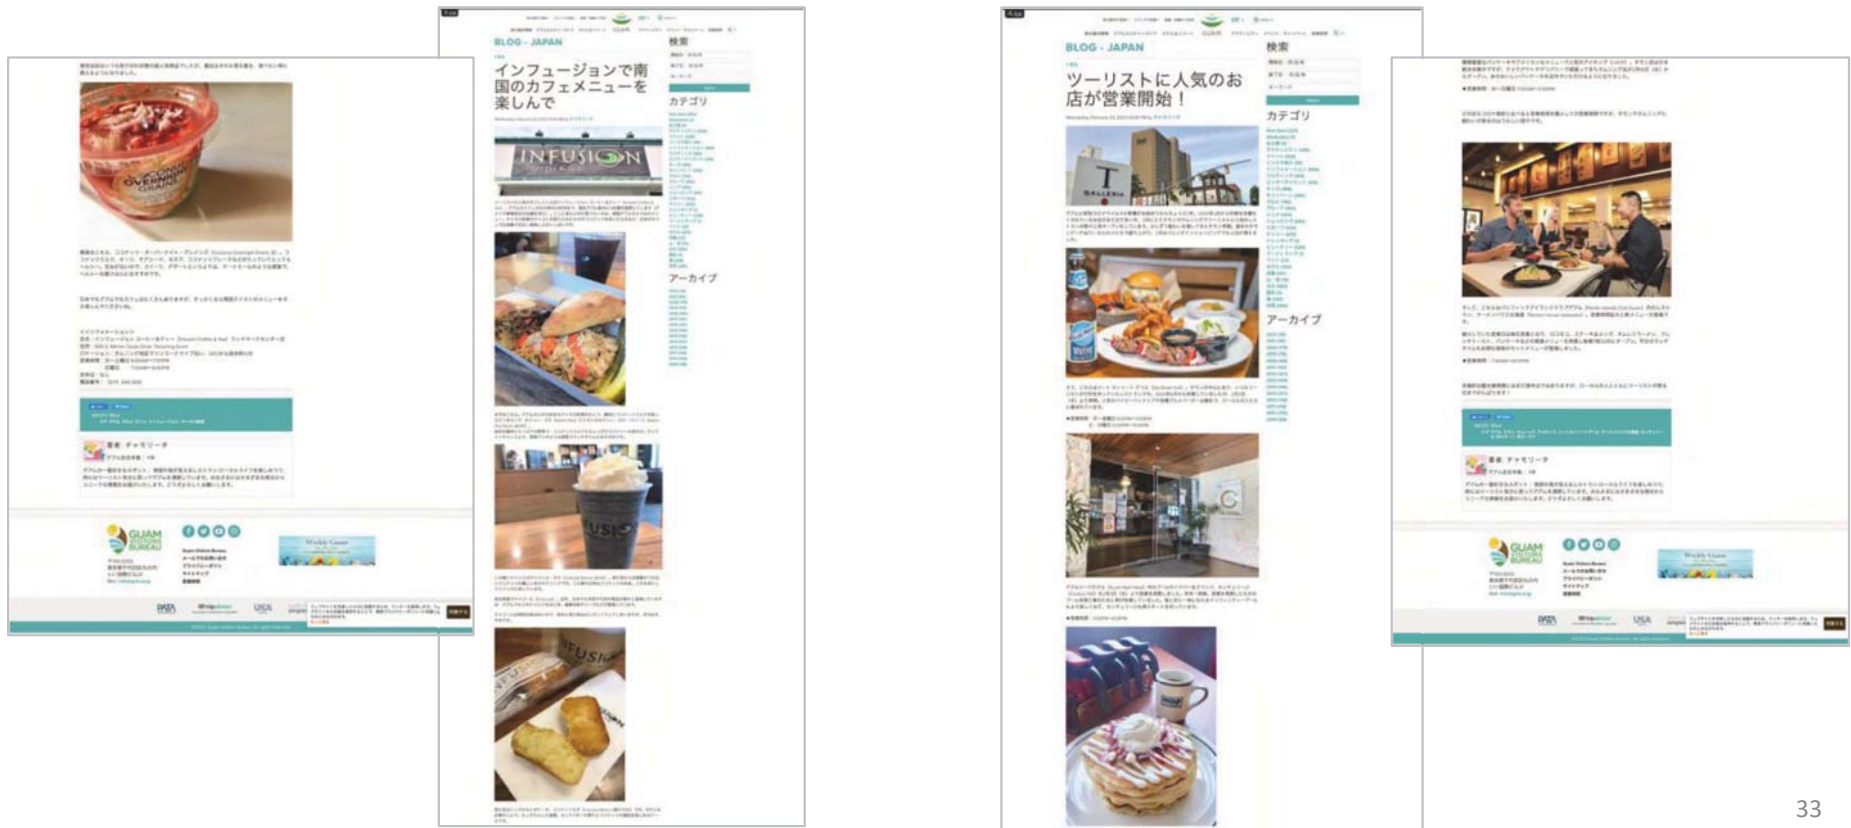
BLOG - JAPAN

インフュージョンで南国のカフェメニューを楽しんで

検索

カテゴリ

アーカイブ

INFUSION

GUAM VISITORS BUREAU

Weekly Guam

BLOG - JAPAN

ツーリストに人気のお店が営業開始！

検索

カテゴリ

アーカイブ

GALLERIA

GUAM VISITORS BUREAU

Weekly Guam

33